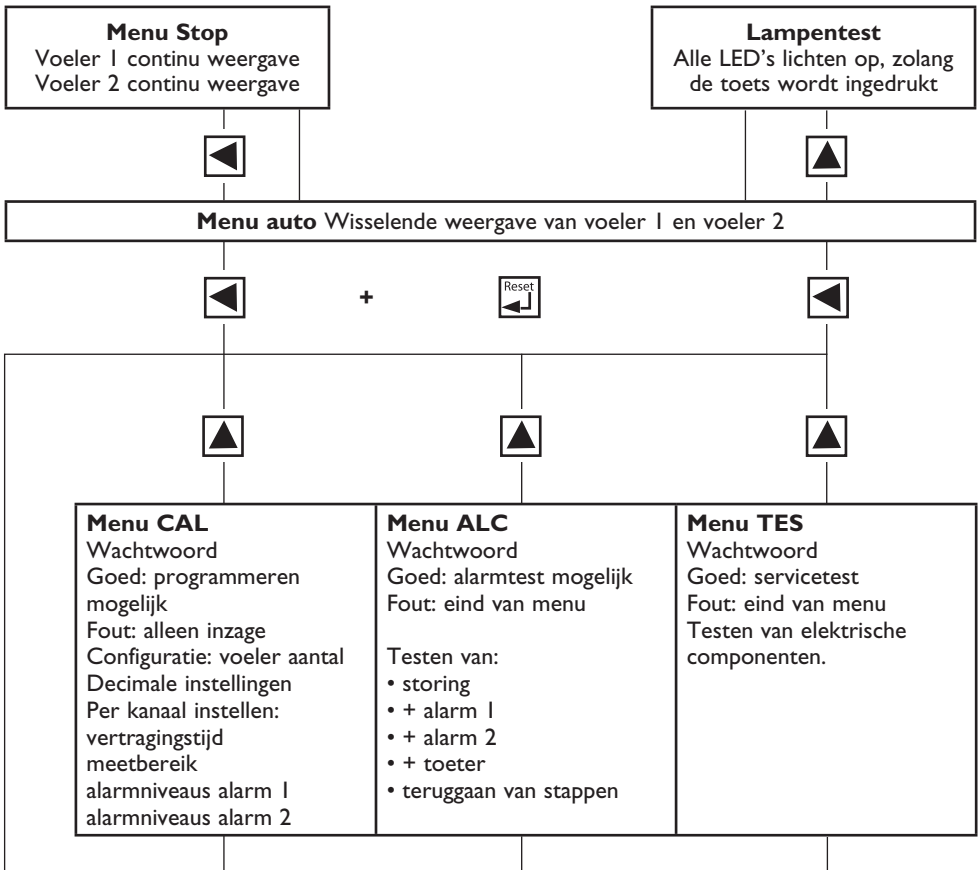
**Menu Stop**
Voeler 1 continu weergave
Voeler 2 continu weergave

**Lampentest**
Alle LED's lichten op, zolang de toets wordt ingedrukt

**Menu auto** Wisselende weergave van voeler 1 en voeler 2

+

Reset

**Menu CAL**
Wachtwoord
Goed: programmeren mogelijk
Fout: alleen inzage
Configuratie: voeler aantal
Decimale instellingen
Per kanaal instellen:
vertragingstijd
meetbereik
alarmniveaus alarm 1
alarmniveaus alarm 2

**Menu ALC**
Wachtwoord
Goed: alarmtest mogelijk
Fout: eind van menu

Testen van:
• storing
• + alarm 1
• + alarm 2
• + toeter
• teruggaan van stappen

**Menu TES**
Wachtwoord
Goed: servicetest
Fout: eind van menu
Testen van elektrische componenten.